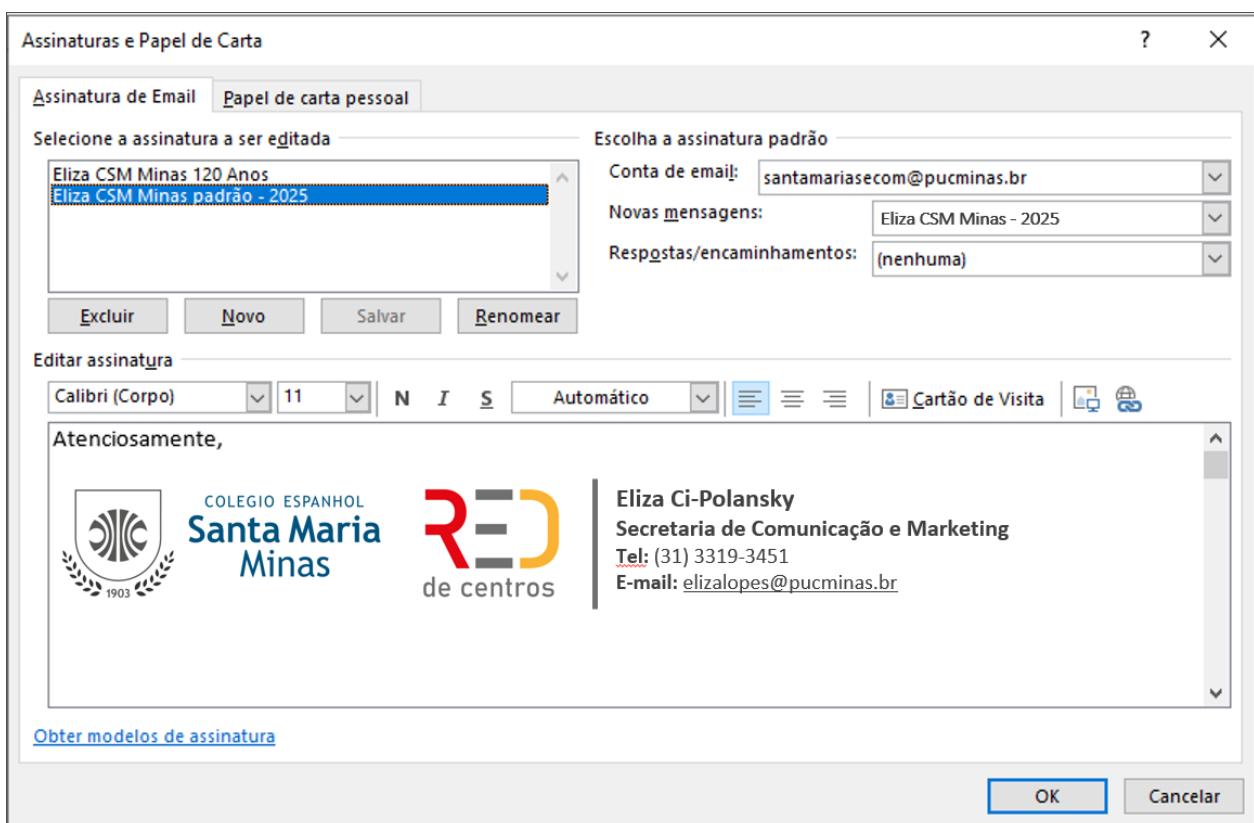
Assinaturas e Papel de Carta

?

Assinatura de Email | Papel de carta pessoal

Selecione a assinatura a ser editada

Eliza CSM Minas 120 Anos
Eliza CSM Minas padrão - 2025

Excluir | Novo | Salvar | Renomear

Escolha a assinatura padrão

Conta de email: santamariasecom@pucminas.br
Novas mensagens: Eliza CSM Minas - 2025
Respostas/encaminhamentos: (nenhuma)

Editar assinatura

Calibri (Corpo) | 11 | N | I | S | Automático | Cartão de Visita

Atenciosamente,

1903

COLEGIO ESPANHOL
Santa Maria
Minas

RED
de centros

Eliza Ci-Polansky
Secretaria de Comunicação e Marketing
Tel: (31) 3319-3451
E-mail: elizalopes@pucminas.br

Obter modelos de assinatura

OK | Cancelar